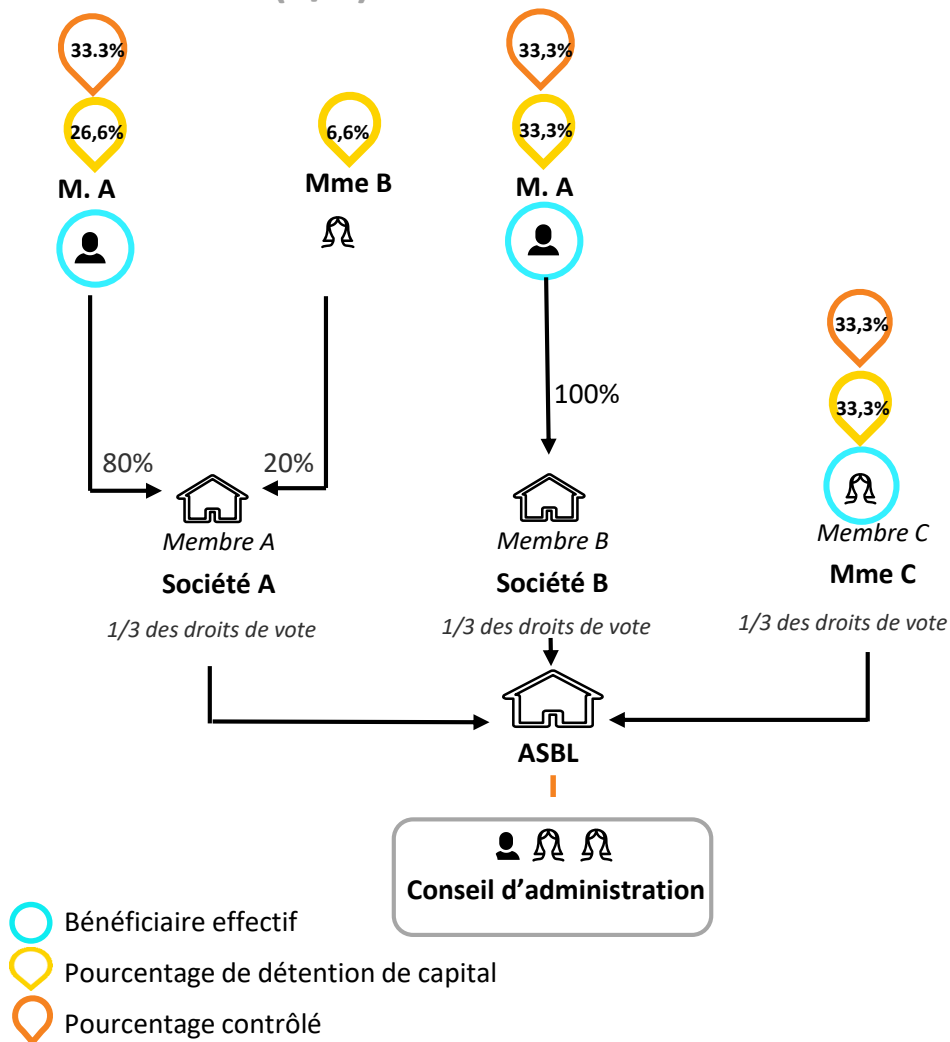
33.3%
26,6%
M. A

6,6%
Mme B

33,3%
33,3%
M. A

33,3%
33,3%

100%

80%
20%

Membre A
Société A
1/3 des droits de vote

Membre B
Société B
1/3 des droits de vote

Membre C
Mme C
1/3 des droits de vote

ASBL

Conseil d’administration

Bénéficiaire effectif
Pourcentage de détention de capital
Pourcentage contrôlé